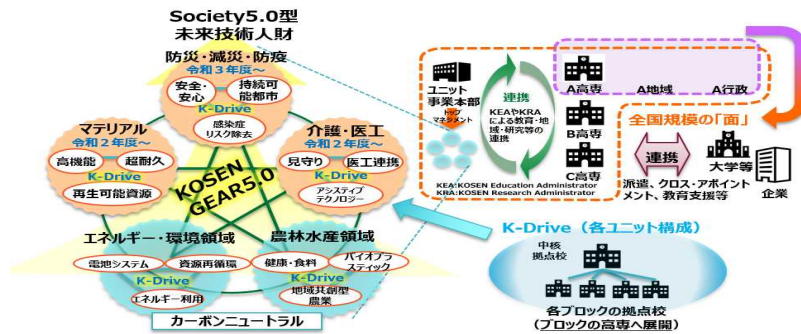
Society5.0型
未来技術人財

防災・減災・防疫
令和３年度～
安全・安心
持続可能都市
K-Drive
感染症リスク除去

マテリアル
令和２年度～
高機能
超耐久
K-Drive
再生可能資源

介護・医工
令和２年度～
見守り
医工連携
K-Drive
アシスティブテクノロジー

KOSEN GEAR5.0

エネルギー・環境領域
電池システム
資源再循環
K-Drive
エネルギー利用

農林水産領域
健康・食料
バイオプラスティック
K-Drive
地域共創型農業

カーボンニュートラル

ユニット事業本部
トップマネジメント
連携
KEAやKRAによる教育・地域・研究等の連携
A高専
A地域
A行政
B高専
C高専
KEA:KOSEN Education Administrator
KRA:KOSEN Research Administrator

全国規模の「面」
連携
大学等
企業
派遣、クロス・アポイントメント、教育支援等

K-Drive（各ユニット構成）
中核拠点校
各ブロックの拠点校
（ブロックの高専へ展開）